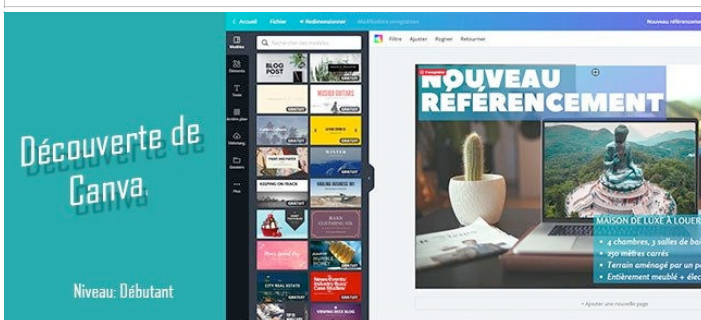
Découverte de Canva

Niveau: Débutant

< Accueil Fichier Redimensionner Modifications enregistrées Nouveau référencem

Modèles Éléments Texte Arrière-plan Téléchargements Dossiers Plus

Rechercher des modèles

BLOG POST

GRATUIT

KEEPING ON TRACK

CITY REAL ESTATE

Filtre Ajuster Rogner Retourner

NOUVEAU RÉFÉRENCEMENT

MAISON DE LUXE À LOUER

4 chambres, 3 salles de

250 mètres carrés

Terrain aménagé par un p

Entièrement meublé + élec

+ Ajouter une nouvelle page